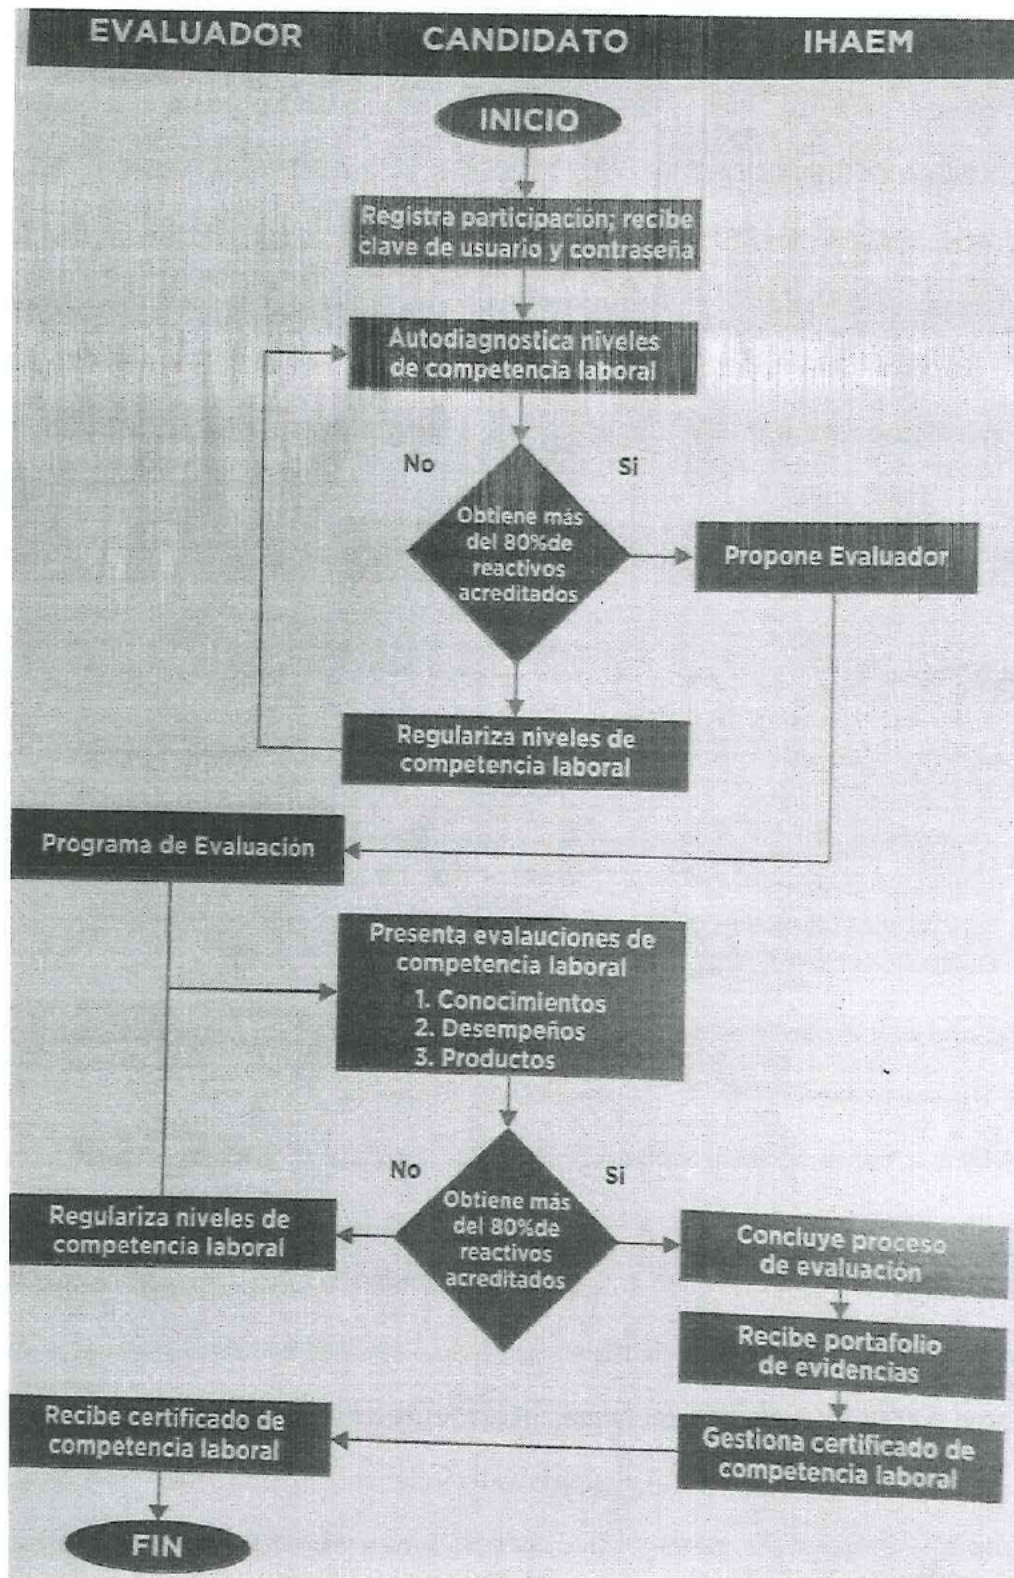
EVALUADOR CANDIDATO IHAEM

INICIO

Registra participación; recibe clave de usuario y contraseña

Autodiagnostica niveles de competencia laboral

No

Si

Obtiene más del 80%de reactivos acreditados

Propone Evaluador

Regulariza niveles de competencia laboral

Programa de Evaluación

Presenta evalauciones de competencia laboral
1. Conocimientos
2. Desempeños
3. Productos

No

Si

Obtiene más del 80%de reactivos acreditados

Regulariza niveles de competencia laboral

Concluye proceso de evaluación

Recibe portafolio de evidencias

Recibe certificado de competencia laboral

Gestiona certificado de competencia laboral

FIN